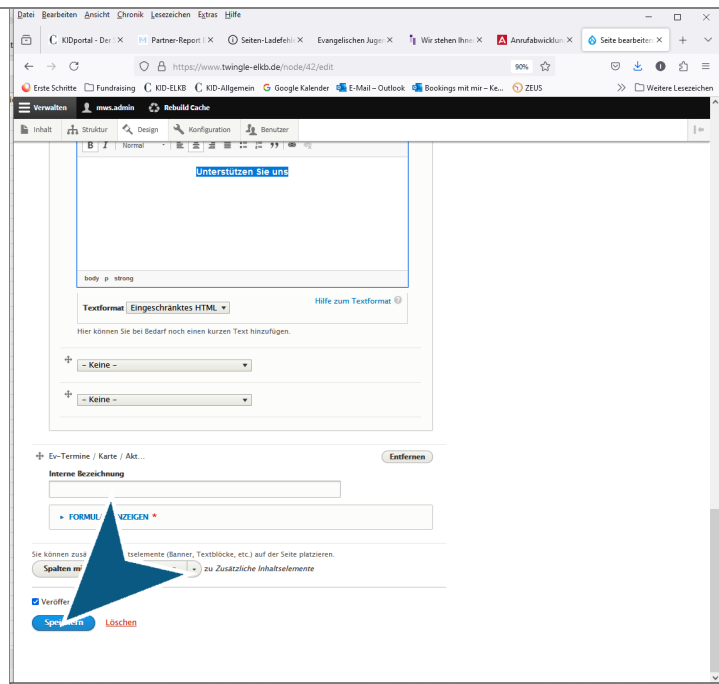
Datei Bearbeiten Ansicht Chronik Lesezeichen Extras Hilfe

KIDportal - Der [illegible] ×
Partner-Report | ×
Seiten-Ladefehle ×
Evangelischen Jugen ×
Wir stehen Ihnen ×
Anrufabwicklun ×
Seite bearbeiten ×
+

https://www.twingle-elkb.de/node/42/edit
90%

Erste Schritte
Fundraising
KID-ELKB
KID-Allgemein
Google Kalender
E-Mail – Outlook
Bookings mit mir – Ke...
ZEUS
Weitere Lesezeichen

Verwalten
mws.admin
Rebuild Cache

Inhalt
Struktur
Design
Konfiguration
Benutzer

B I Normal

Unterstützen Sie uns

body p strong

Textformat Eingeschränktes HTML
Hilfe zum Textformat

Hier können Sie bei Bedarf noch einen kurzen Text hinzufügen.

– Keine –

– Keine –

Ev-Termine / Karte / Akt...
Entfernen

Interne Bezeichnung

▸ FORMULA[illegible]ZEIGEN *

Sie können zusä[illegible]tselemente (Banner, Textblöcke, etc.) auf der Seite platzieren.

Spalten m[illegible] zu Zusätzliche Inhaltselemente

Veröffen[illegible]

Spe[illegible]ern
Löschen